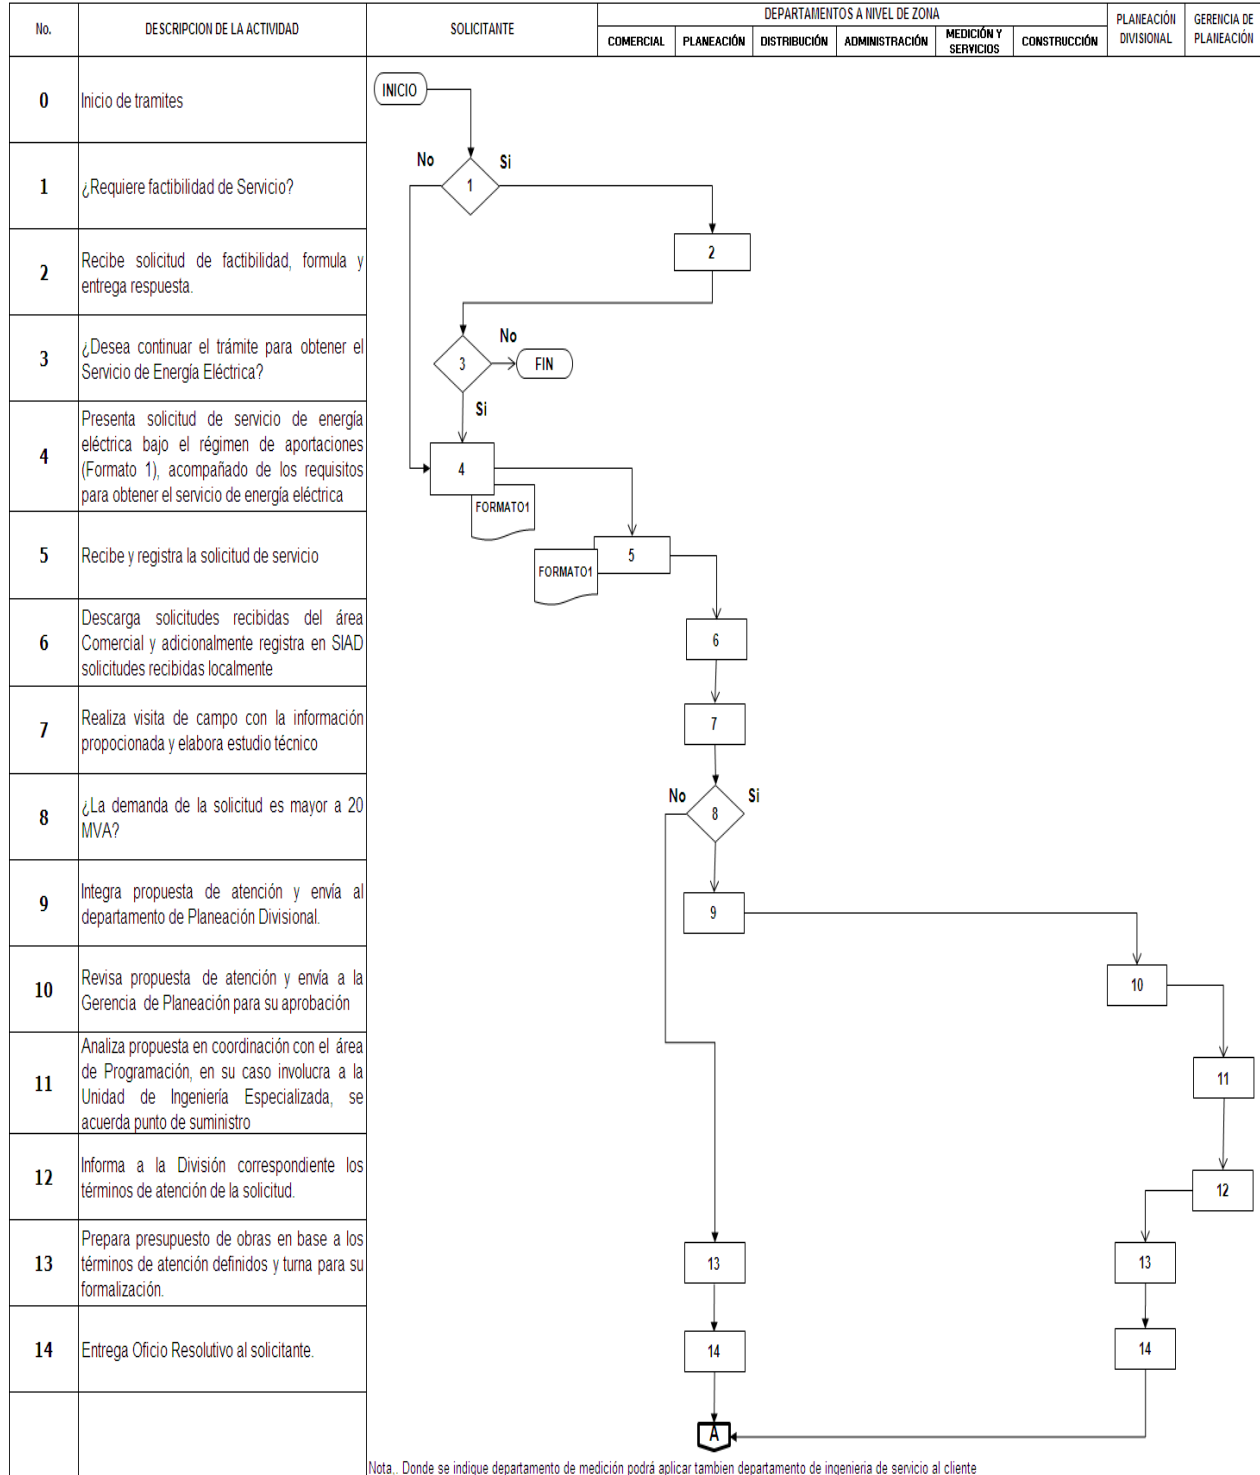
| No. | DESCRIPCION DE LA ACTIVIDAD | SOLICITANTE | DEPARTAMENTOS A NIVEL DE ZONA: COMERCIAL | PLANEACIÓN | DISTRIBUCIÓN | ADMINISTRACIÓN | MEDICIÓN Y SERVICIOS | CONSTRUCCIÓN | PLANEACIÓN DIVISIONAL | GERENCIA DE PLANEACIÓN |
|---|---|---|---|---|---|---|---|---|---|---|
| 0 | Inicio de tramites | | | | | | | | | |
| 1 | ¿Requiere factibilidad de Servicio? | | | | | | | | | |
| 2 | Recibe solicitud de factibilidad, formula y entrega respuesta. | | | | | | | | | |
| 3 | ¿Desea continuar el trámite para obtener el Servicio de Energía Eléctrica? | | | | | | | | | |
| 4 | Presenta solicitud de servicio de energía eléctrica bajo el régimen de aportaciones (Formato 1), acompañado de los requisitos para obtener el servicio de energía eléctrica | | | | | | | | | |
| 5 | Recibe y registra la solicitud de servicio | | | | | | | | | |
| 6 | Descarga solicitudes recibidas del área Comercial y adicionalmente registra en SIAD solicitudes recibidas localmente | | | | | | | | | |
| 7 | Realiza visita de campo con la información propocionada y elabora estudio técnico | | | | | | | | | |
| 8 | ¿La demanda de la solicitud es mayor a 20 MVA? | | | | | | | | | |
| 9 | Integra propuesta de atención y envía al departamento de Planeación Divisional. | | | | | | | | | |
| 10 | Revisa propuesta de atención y envía a la Gerencia de Planeación para su aprobación | | | | | | | | | |
| 11 | Analiza propuesta en coordinación con el área de Programación, en su caso involucra a la Unidad de Ingeniería Especializada, se acuerda punto de suministro | | | | | | | | | |
| 12 | Informa a la División correspondiente los términos de atención de la solicitud. | | | | | | | | | |
| 13 | Prepara presupuesto de obras en base a los términos de atención definidos y turna para su formalización. | | | | | | | | | |
| 14 | Entrega Oficio Resolutivo al solicitante. | | | | | | | | | |

INICIO
No 1 Si
2
No 3 FIN
Si
4
FORMATO1
5
FORMATO1
6
7
No 8 Si
9
10
11
12
13
13
14
14
A

Nota.. Donde se indique departamento de medición podrá aplicar tambien departamento de ingenieria de servicio al cliente